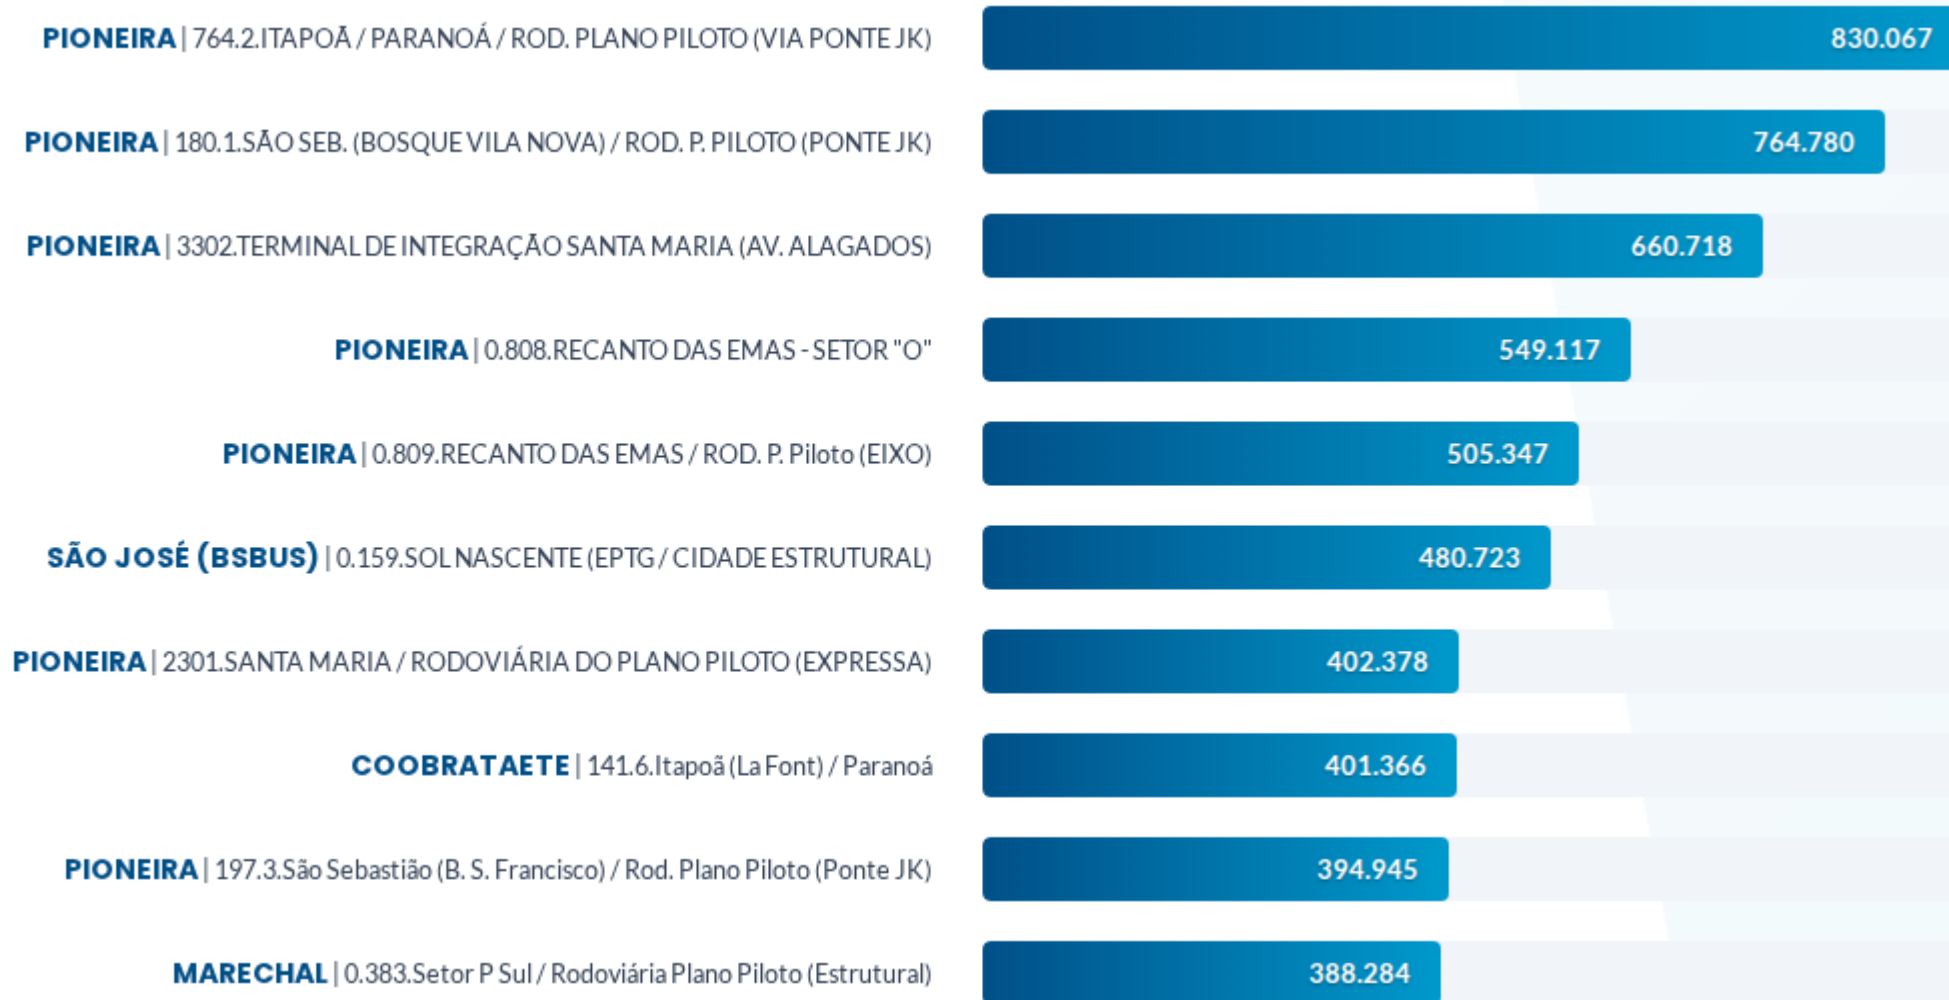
PIONEIRA | 764.2.ITAPOÃ / PARANOÁ / ROD. PLANO PILOTO (VIA PONTE JK) 830.067

PIONEIRA | 180.1.SÃO SEB. (BOSQUE VILA NOVA) / ROD. P. PILOTO (PONTE JK) 764.780

PIONEIRA | 3302.TERMINAL DE INTEGRAÇÃO SANTA MARIA (AV. ALAGADOS) 660.718

PIONEIRA | 0.808.RECANTO DAS EMAS - SETOR "O" 549.117

PIONEIRA | 0.809.RECANTO DAS EMAS / ROD. P. Piloto (EIXO) 505.347

SÃO JOSÉ (BSBUS) | 0.159.SOL NASCENTE (EPTG / CIDADE ESTRUTURAL) 480.723

PIONEIRA | 2301.SANTA MARIA / RODOVIÁRIA DO PLANO PILOTO (EXPRESSA) 402.378

COOBRATAETE | 141.6.Itapoã (La Font) / Paranoá 401.366

PIONEIRA | 197.3.São Sebastião (B. S. Francisco) / Rod. Plano Piloto (Ponte JK) 394.945

MARECHAL | 0.383.Setor P Sul / Rodoviária Plano Piloto (Estrutural) 388.284